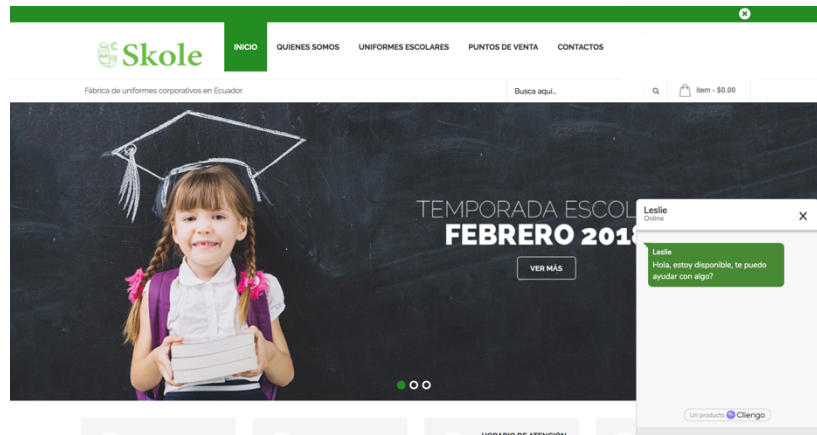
Skole

INICIO QUIENES SOMOS UNIFORMES ESCOLARES PUNTOS DE VENTA CONTACTOS

Fábrica de uniformes corporativos en Ecuador.

Busca aquí...

item - $0.00

TEMPORADA ESCOL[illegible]
FEBRERO 201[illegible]

VER MÁS

Leslie
Online

Leslie
Hola, estoy disponible, te puedo ayudar con algo?

Un producto Cliengo

HORARIO DE ATENCIÓN